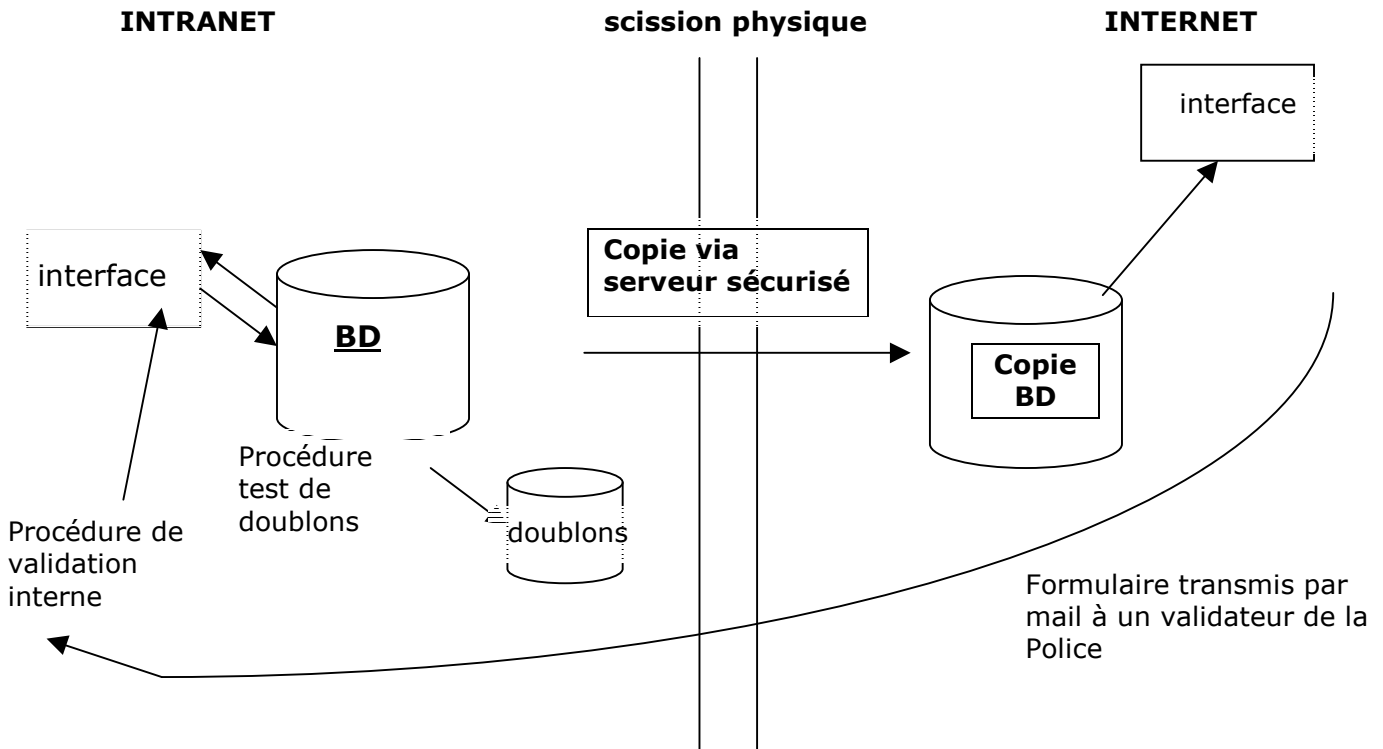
INTRANET

scission physique

INTERNET

interface

interface

Copie via serveur sécurisé

BD

Copie BD

Procédure test de doublons

doublons

Procédure de validation interne

Formulaire transmis par mail à un validateur de la Police